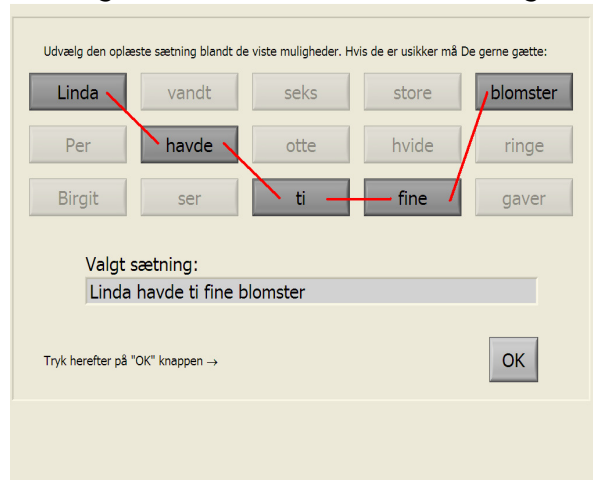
Udvælg den oplæste sætning blandt de viste muligheder. Hvis de er usikker må De gerne gætte:

| Linda | vandt | seks | store | blomster |
|---|---|---|---|---|
| Per | havde | otte | hvide | ringe |
| Birgit | ser | ti | fine | gaver |

Valgt sætning:

Linda havde ti fine blomster

Tryk herefter på "OK" knappen →

OK